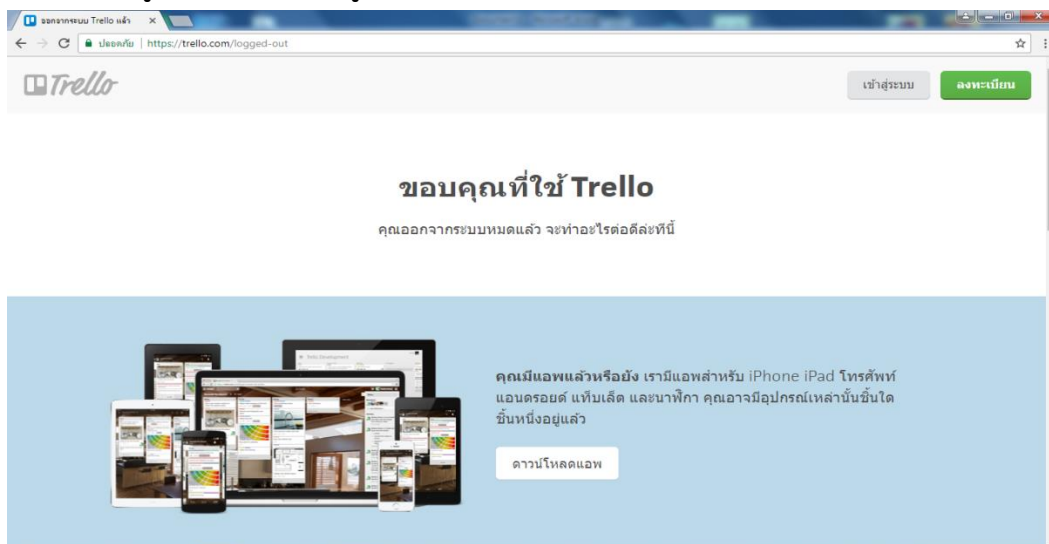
ออกจากระบบ Trello แล้ว ×

ปลอดภัย | https://trello.com/logged-out

Trello

เข้าสู่ระบบ

ลงทะเบียน

ขอบคุณที่ใช้ Trello

คุณออกจากระบบหมดแล้ว จะทำอะไรต่อดีล่ะทีนี้

คุณมีแอพแล้วหรือยัง เรามีแอพสำหรับ iPhone iPad โทรศัพท์แอนดรอยด์ แท็บเล็ต และนาฬิกา คุณอาจมีอุปกรณ์เหล่านั้นชิ้นใดชิ้นหนึ่งอยู่แล้ว

ดาวน์โหลดแอพ